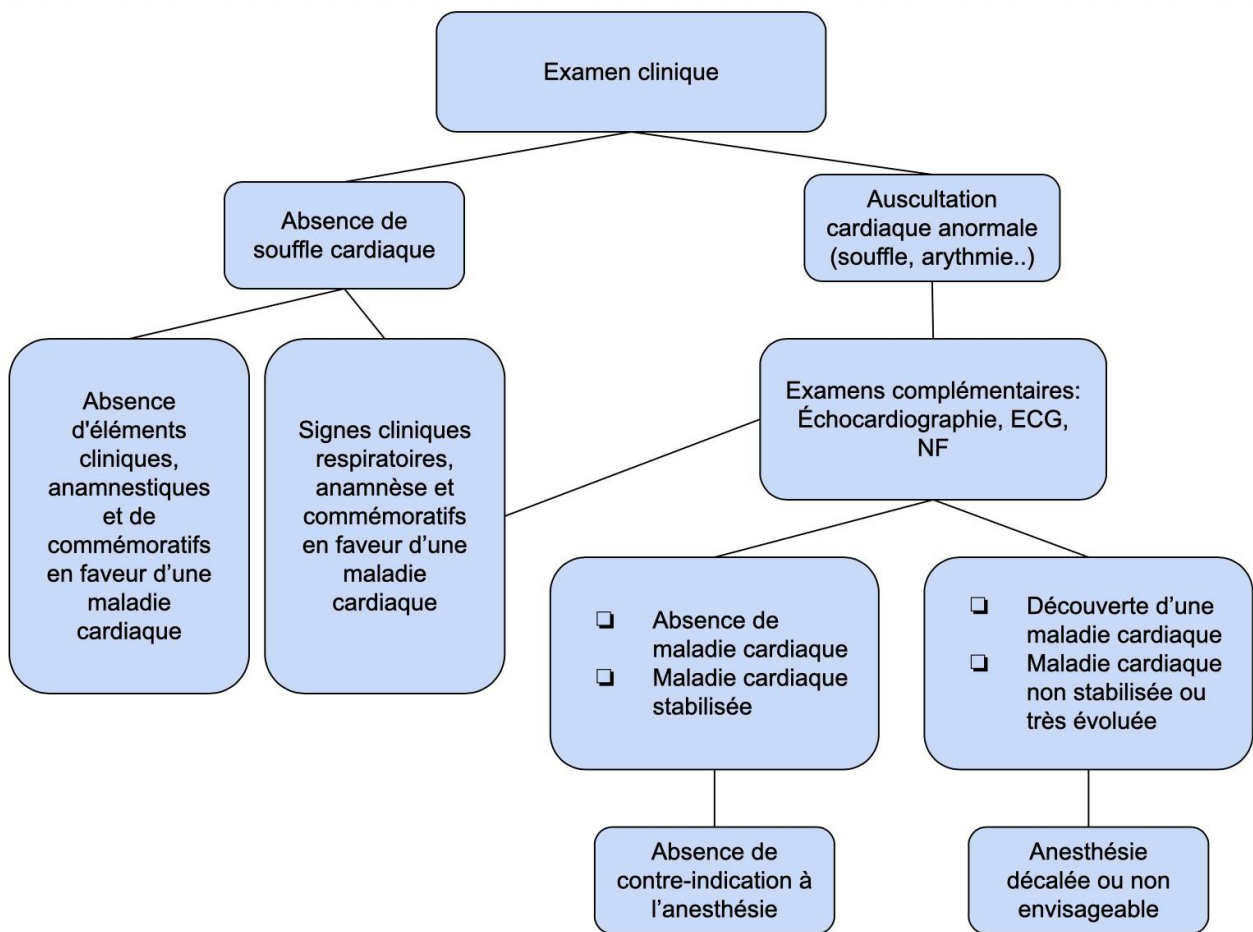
Examen clinique

Absence de souffle cardiaque

Auscultation cardiaque anormale (souffle, arythmie..)

Absence d'éléments cliniques, anamnestiques et de commémoratifs en faveur d'une maladie cardiaque

Signes cliniques respiratoires, anamnèse et commémoratifs en faveur d'une maladie cardiaque

Examens complémentaires: Échocardiographie, ECG, NF

❏ Absence de maladie cardiaque
❏ Maladie cardiaque stabilisée

❏ Découverte d'une maladie cardiaque
❏ Maladie cardiaque non stabilisée ou très évoluée

Absence de contre-indication à l'anesthésie

Anesthésie décalée ou non envisageable